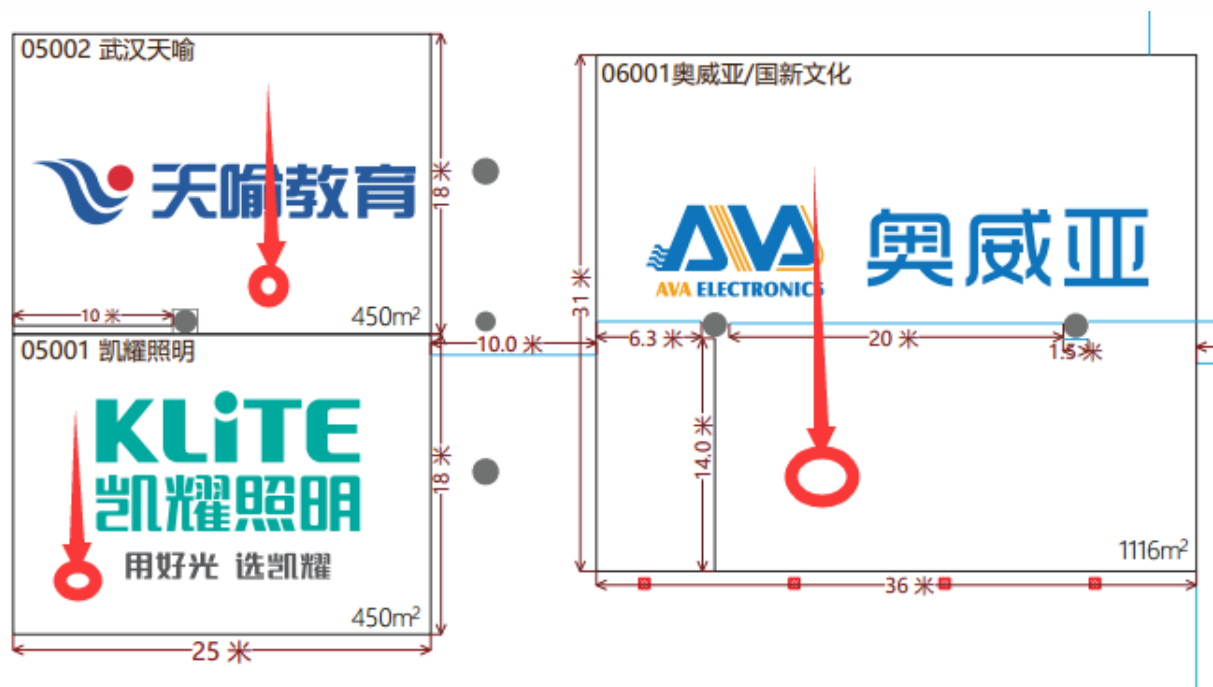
05002 武汉天喻

天喻教育

18 米

10 米

450m²

05001 凯耀照明

KLiTE
凯耀照明
用好光 选凯耀

18 米

450m²

25 米

10.0 米

06001奥威亚/国新文化

AVA ELECTRONICS

奥威亚

31 米

6.3 米

20 米

1.5 米

14.0 米

1116m²

36 米